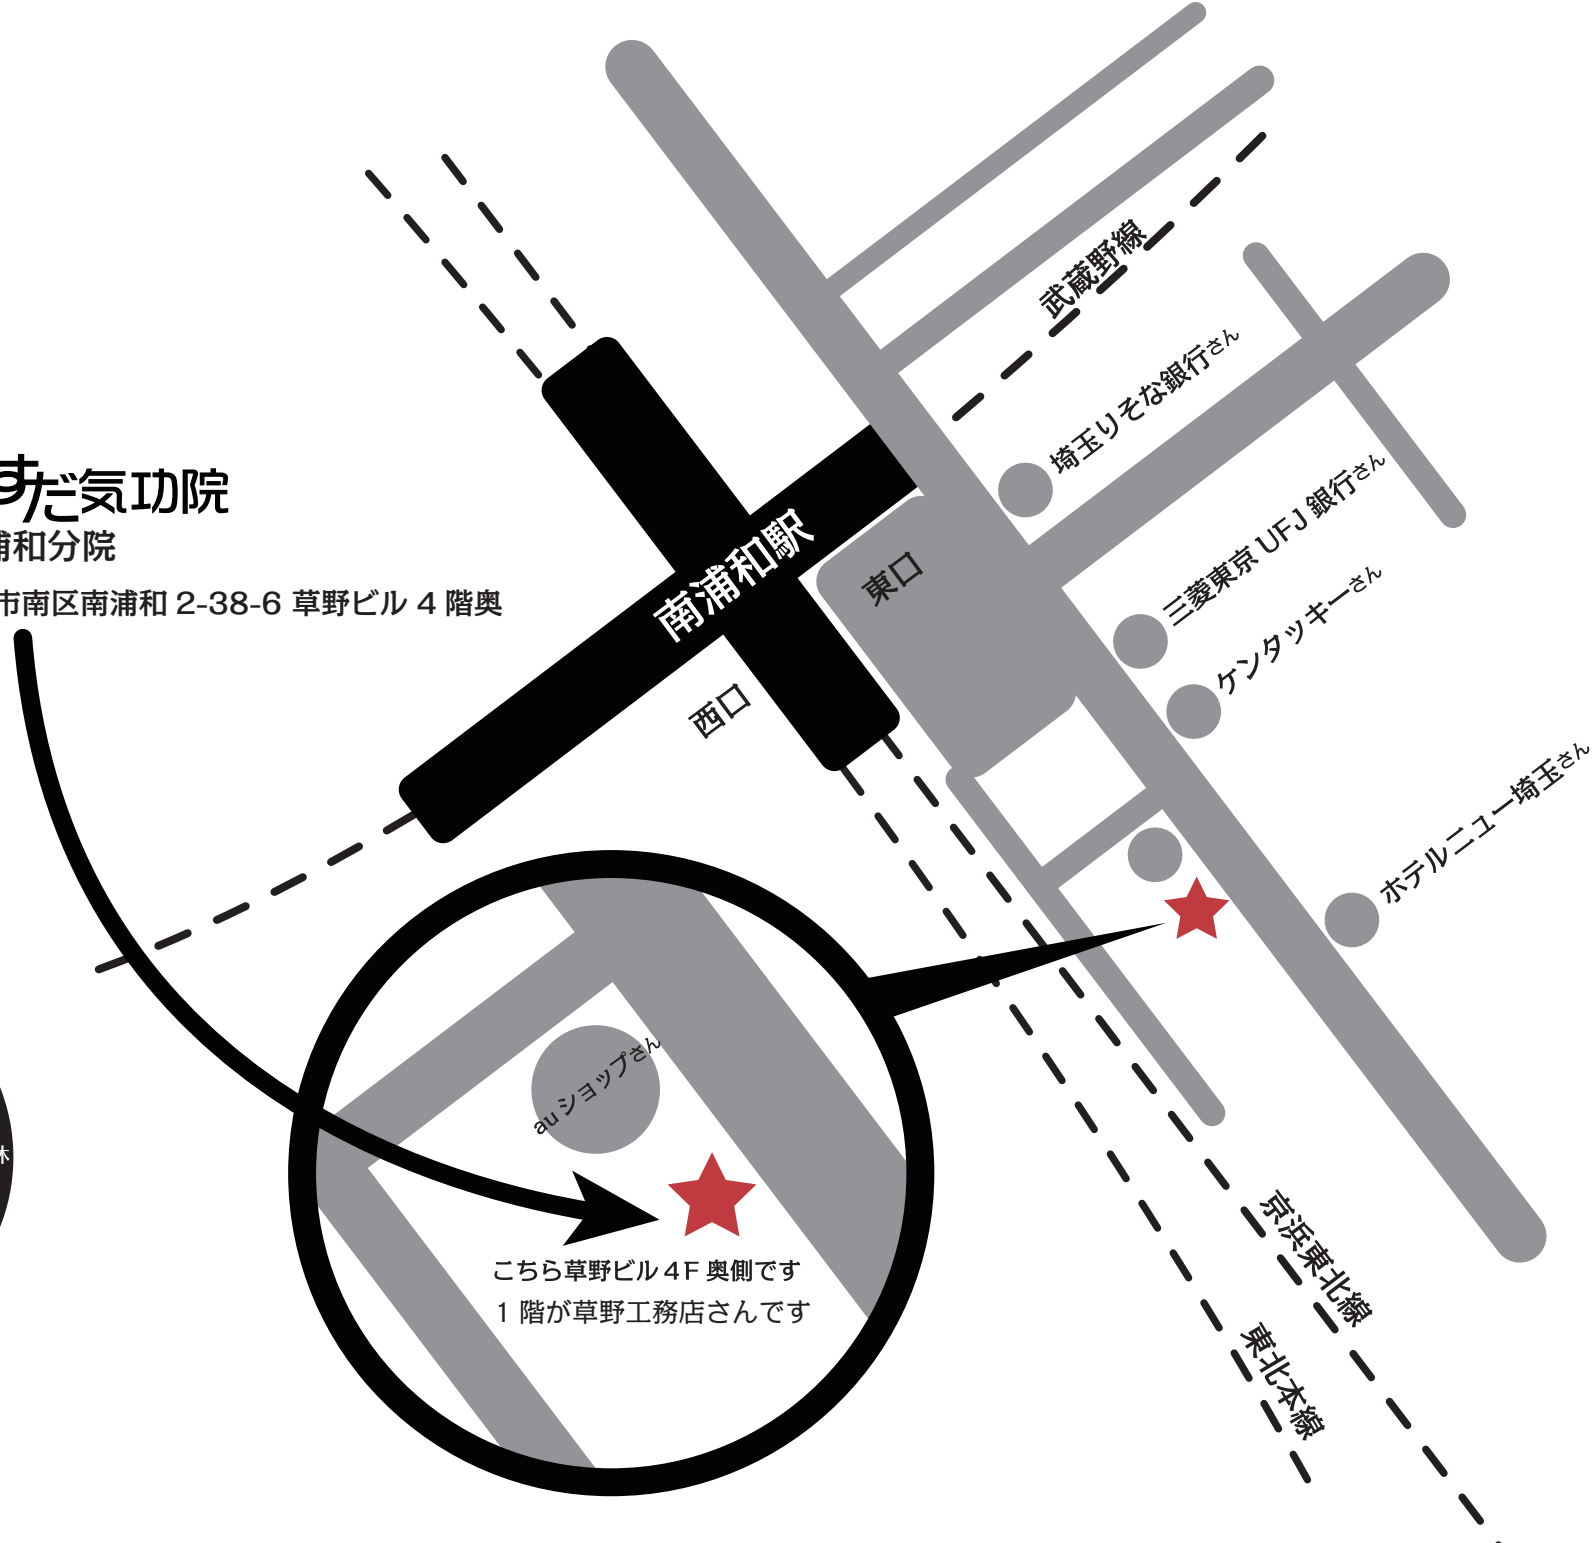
すだ気功院
浦和分院
市南区南浦和 2-38-6 草野ビル 4 階奥

武蔵野線
埼玉りそな銀行さん
南浦和駅
東口
西口
三菱東京 UFJ 銀行さん
ケンタッキーさん
ホテルニュー埼玉さん
au ショップさん
こちら草野ビル 4F 奥側です
1 階が草野工務店さんです
京浜東北線
東北本線